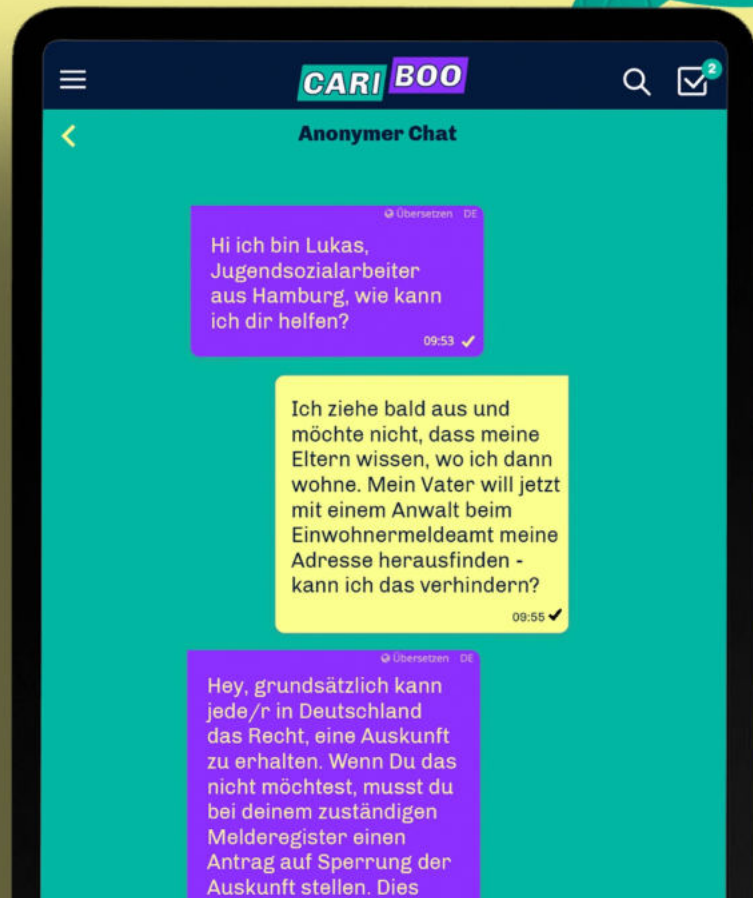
CARI BOO

2

Anonymer Chat

Übersetzen DE

Hi ich bin Lukas, Jugendsozialarbeiter aus Hamburg, wie kann ich dir helfen?

09:53

Ich ziehe bald aus und möchte nicht, dass meine Eltern wissen, wo ich dann wohne. Mein Vater will jetzt mit einem Anwalt beim Einwohnermeldeamt meine Adresse herausfinden - kann ich das verhindern?

09:55

Übersetzen DE

Hey, grundsätzlich kann jede/r in Deutschland das Recht, eine Auskunft zu erhalten. Wenn Du das nicht möchtest, musst du bei deinem zuständigen Melderegister einen Antrag auf Sperrung der Auskunft stellen. Dies